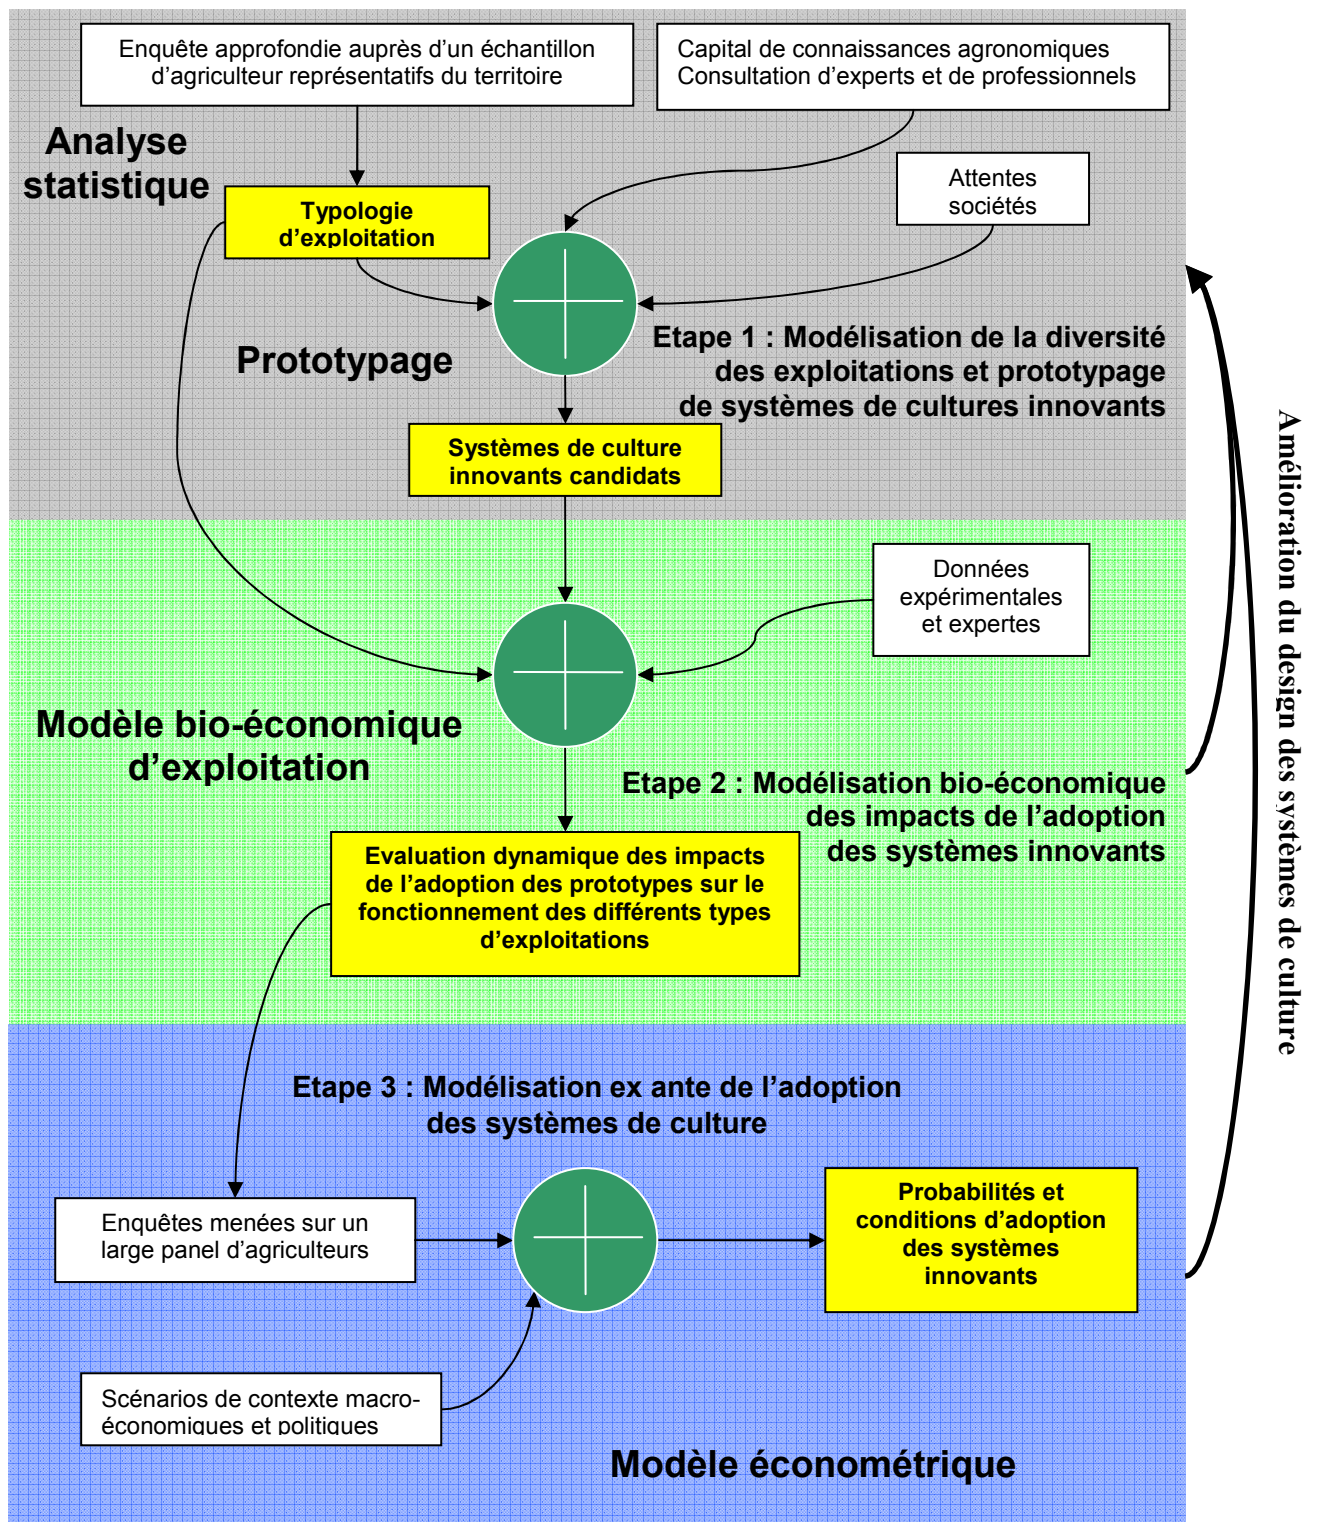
Enquête approfondie auprès d’un échantillon d’agriculteur représentatifs du territoire

Capital de connaissances agronomiques
Consultation d’experts et de professionnels

Analyse statistique

Typologie d’exploitation

Attentes sociétés

Prototypage

Etape 1 : Modélisation de la diversité des exploitations et prototypage de systèmes de cultures innovants

Systèmes de culture innovants candidats

Données expérimentales et expertes

Modèle bio-économique d’exploitation

Etape 2 : Modélisation bio-économique des impacts de l’adoption des systèmes innovants

Evaluation dynamique des impacts de l’adoption des prototypes sur le fonctionnement des différents types d’exploitations

Etape 3 : Modélisation ex ante de l’adoption des systèmes de culture

Enquêtes menées sur un large panel d’agriculteurs

Probabilités et conditions d’adoption des systèmes innovants

Scénarios de contexte macro-économiques et politiques

Modèle économétrique

Amélioration du design des systèmes de culture